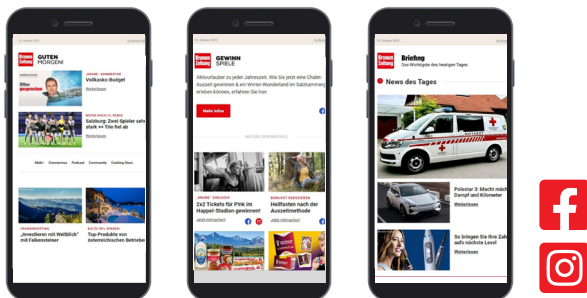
Krone Zeitung
GUTEN MORGEN!

„KRONE"-KOMMENTAR
Volkskis-Budget
Weiterlesen

Salzburg: Zwei Spieler sehr stark ++ Trio fiel ab
Weiterlesen

Mehr Coronavirus Podcast Community Cooking Stars

„Investieren mit Weitblick" mit Felkensteiner

Top-Produkte von österreichischen Betrieben

Krone Zeitung
GEWINN SPIELE

Aktivurlauber zu jeder Jahreszeit. Wie Sie jetzt eine Chalet-Auszeit gewinnen & ein Winter-Wunderland im Salzkammergut erleben können, erfahren Sie hier.

Mehr Infos

„KRONE"-EXKLUSIV
2x2 Tickets für Pink im Happel-Stadion gewinnen!
Jetzt mitmachen

Heilfasten nach der Auszeitmethode
Jetzt mitmachen

Krone Zeitung
Briefing
Das Wichtigste des heutigen Tages

News des Tages

Polestar 3: Macht mächtig Dampf auf Kilometer
Weiterlesen

So bringen Sie Ihre Zähne auf's nächste Level
Weiterlesen